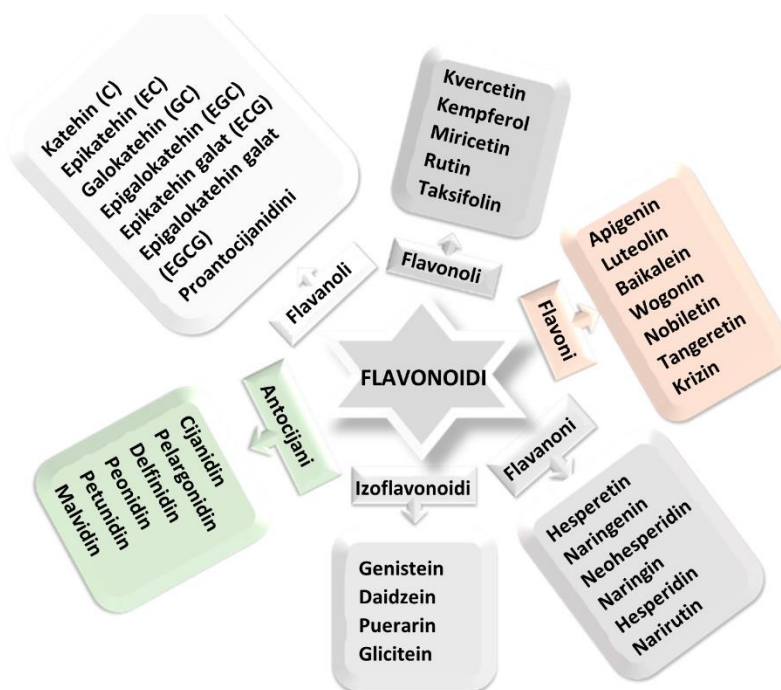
FLAVONOIDI

Flavanoli

Katehin (C)
Epikatehin (EC)
Galokatehin (GC)
Epigalokatehin (EGC)
Epikatehin galat (ECG)
Epigalokatehin galat (EGCG)
Proantocijanidini

Flavonoli

Kvercetin
Kempferol
Miricetin
Rutin
Taksifolin

Flavoni

Apigenin
Luteolin
Baikalein
Wogonin
Nobiletin
Tangeretin
Krizin

Flavanoni

Hesperetin
Naringenin
Neohesperidin
Naringin
Hesperidin
Narirutin

Izoflavonoidi

Genistein
Daidzein
Puerarin
Glicitein

Antocijani

Cijanidin
Pelargonidin
Delfinidin
Peonidin
Petunidin
Malvidin